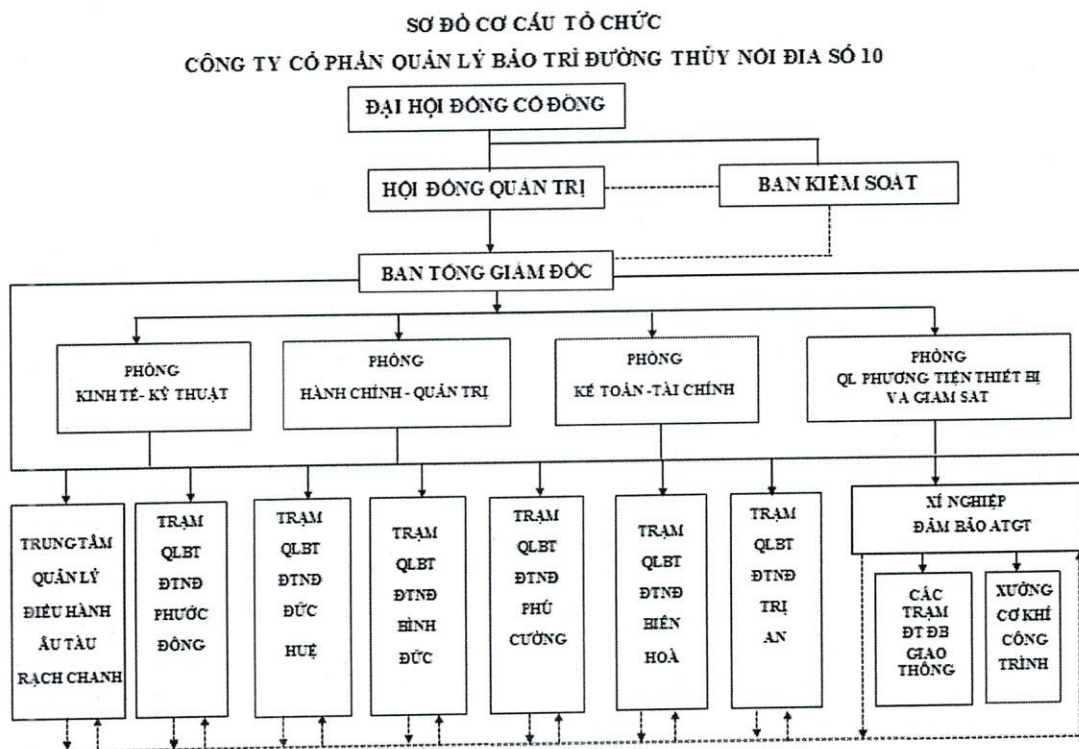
SƠ ĐỒ CƠ CẤU TỔ CHỨC

CÔNG TY CỔ PHẦN QUẢN LÝ BẢO TRÌ ĐƯỜNG THỦY NỘI ĐỊA SỐ 10

ĐẠI HỘI ĐỒNG CỔ ĐÔNG

HỘI ĐỒNG QUẢN TRỊ

BAN KIỂM SOÁT

BAN TỔNG GIÁM ĐỐC

PHÒNG KINH TẾ- KỸ THUẬT

PHÒNG HÀNH CHÍNH - QUẢN TRỊ

PHÒNG KẾ TOÁN -TÀI CHÍNH

PHÒNG QL PHƯƠNG TIỆN THIẾT BỊ VÀ GIÁM SÁT

TRUNG TÂM QUẢN LÝ ĐIỀU HÀNH ÂU TÀU RẠCH CHANH

TRẠM QLBT ĐTNĐ PHƯỚC ĐÔNG

TRẠM QLBT ĐTNĐ ĐỨC HUỆ

TRẠM QLBT ĐTNĐ BÌNH ĐỨC

TRẠM QLBT ĐTNĐ PHÚ CƯỜNG

TRẠM QLBT ĐTNĐ BIÊN HOÀ

TRẠM QLBT ĐTNĐ TRỊ AN

XÍ NGHIỆP ĐẢM BẢO ATGT

CÁC TRẠM ĐT ĐB GIAO THÔNG

XƯỞNG CƠ KHÍ CÔNG TRÌNH